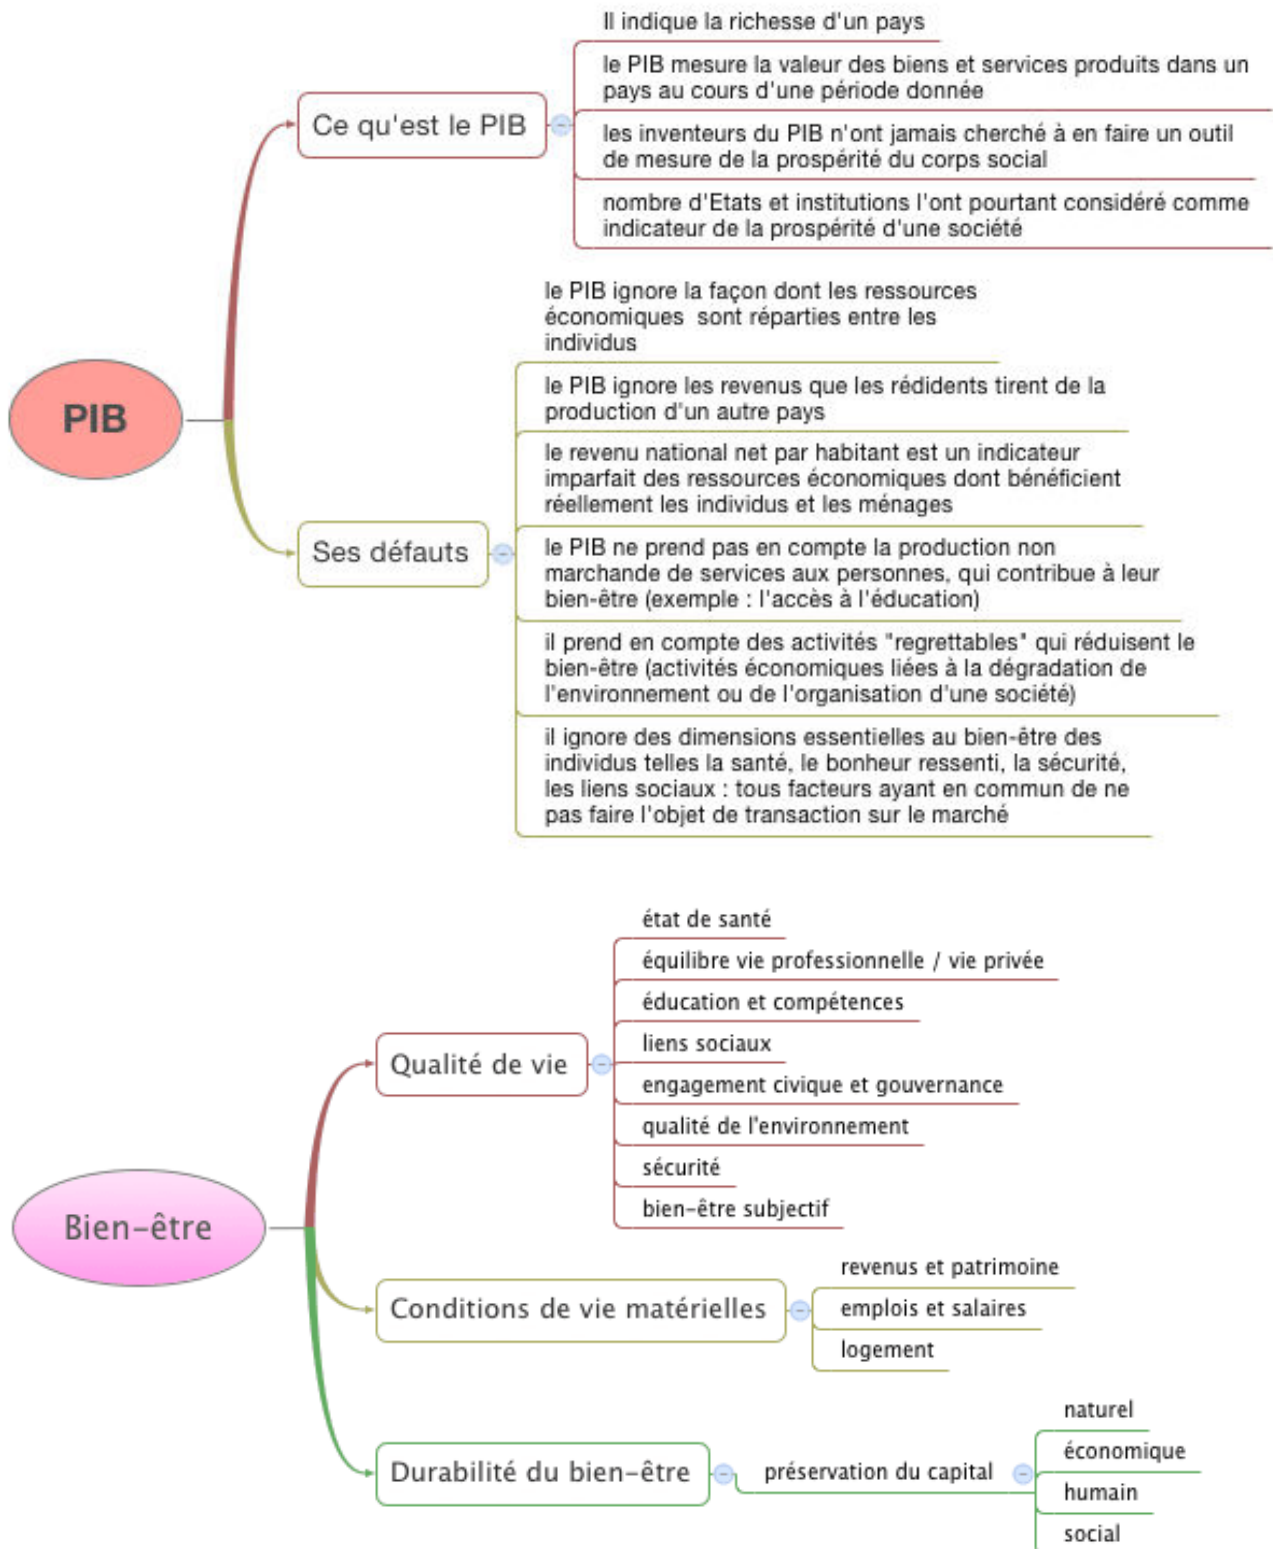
PIB

Ce qu'est le PIB

Il indique la richesse d'un pays

le PIB mesure la valeur des biens et services produits dans un pays au cours d'une période donnée

les inventeurs du PIB n'ont jamais cherché à en faire un outil de mesure de la prospérité du corps social

nombre d'Etats et institutions l'ont pourtant considéré comme indicateur de la prospérité d'une société

Ses défauts

le PIB ignore la façon dont les ressources économiques sont réparties entre les individus

le PIB ignore les revenus que les rédidents tirent de la production d'un autre pays

le revenu national net par habitant est un indicateur imparfait des ressources économiques dont bénéficient réellement les individus et les ménages

le PIB ne prend pas en compte la production non marchande de services aux personnes, qui contribue à leur bien-être (exemple : l'accès à l'éducation)

il prend en compte des activités "regrettables" qui réduisent le bien-être (activités économiques liées à la dégradation de l'environnement ou de l'organisation d'une société)

il ignore des dimensions essentielles au bien-être des individus telles la santé, le bonheur ressenti, la sécurité, les liens sociaux : tous facteurs ayant en commun de ne pas faire l'objet de transaction sur le marché

Bien-être

Qualité de vie

état de santé

équilibre vie professionnelle / vie privée

éducation et compétences

liens sociaux

engagement civique et gouvernance

qualité de l'environnement

sécurité

bien-être subjectif

Conditions de vie matérielles

revenus et patrimoine

emplois et salaires

logement

Durabilité du bien-être

préservation du capital

naturel

économique

humain

social